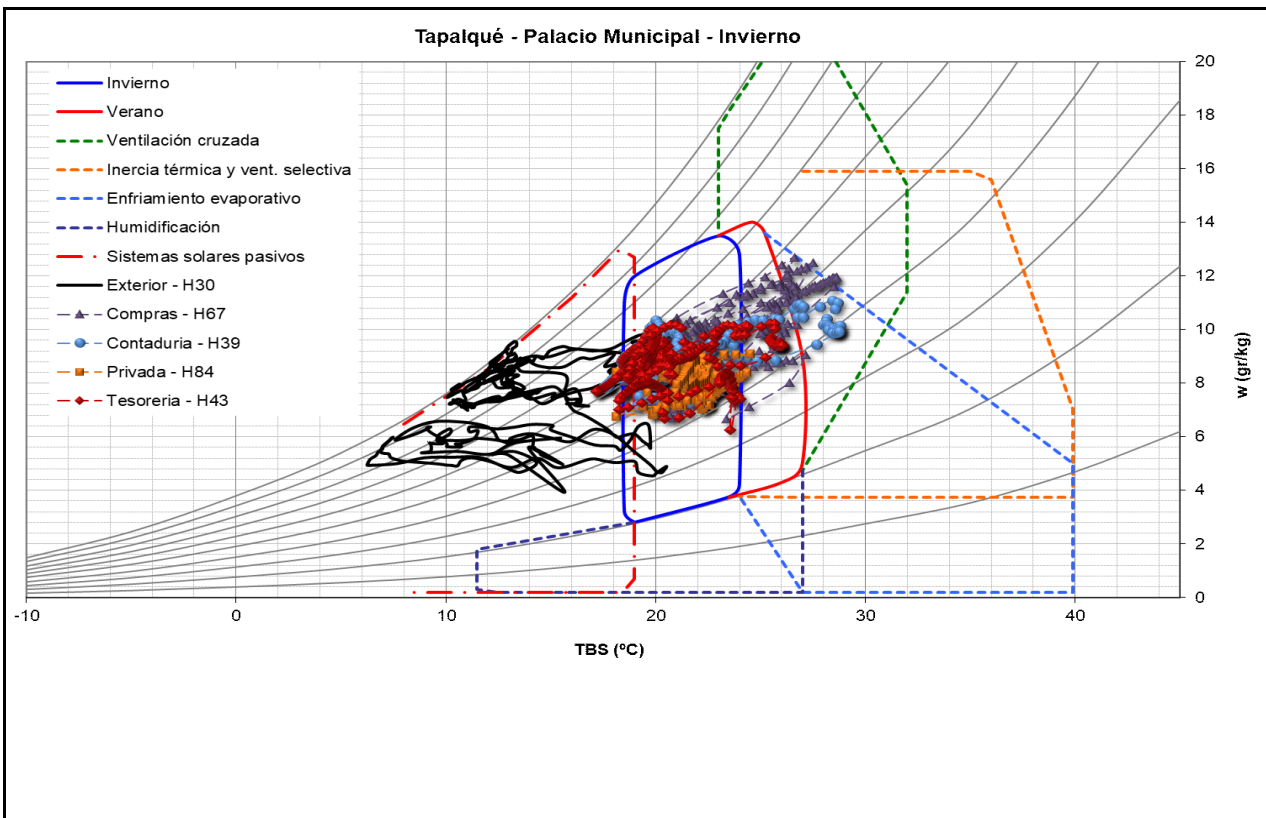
Tapalqué - Palacio Municipal - Invierno

Invierno
Verano
Ventilación cruzada
Inercia térmica y vent. selectiva
Enfriamiento evaporativo
Humidificación
Sistemas solares pasivos
Exterior - H30
Compras - H67
Contaduria - H39
Privada - H84
Tesoreria - H43

20
18
16
14
12
10
8
6
4
2
0

w (gr/kg)

-10
0
10
20
30
40

TBS (ºC)